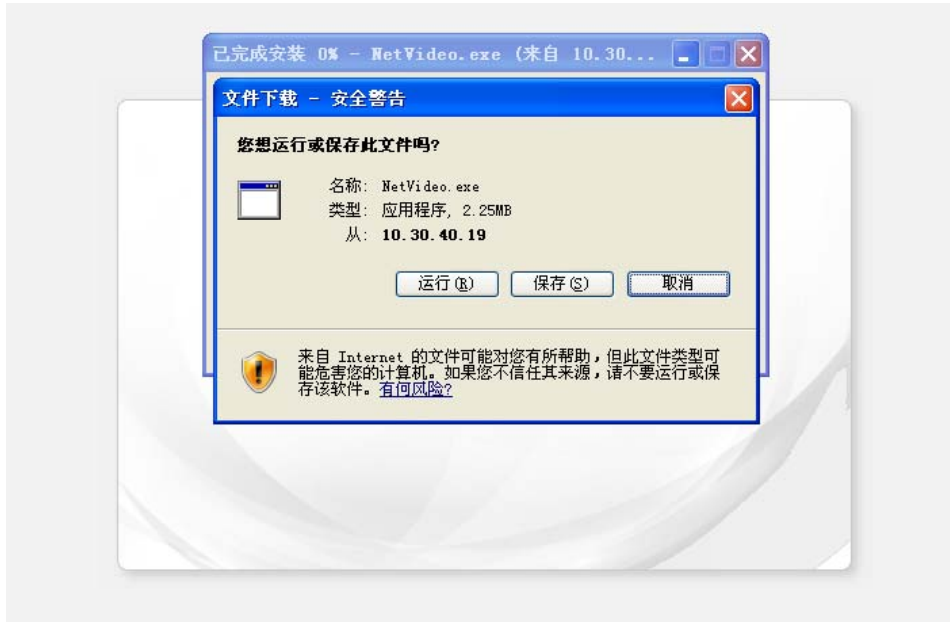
已完成安装 0% - NetVideo.exe (来自 10.30...

文件下载 - 安全警告

您想运行或保存此文件吗?

名称: NetVideo.exe
类型: 应用程序, 2.25MB
从: 10.30.40.19

运行(R) 保存(S) 取消

来自 Internet 的文件可能对您有所帮助，但此文件类型可能危害您的计算机。如果您不信任其来源，请不要运行或保存该软件。有何风险?